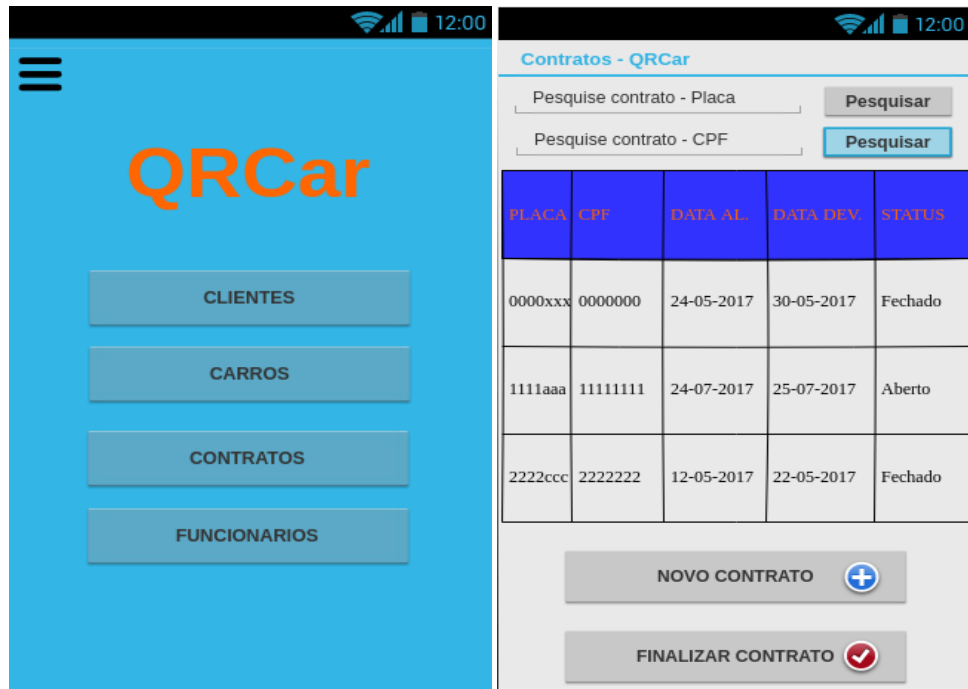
12:00

QRCar

CLIENTES

CARROS

CONTRATOS

FUNCIONARIOS

12:00

Contratos - QRCar

Pesquise contrato - Placa

Pesquisar

Pesquise contrato - CPF

Pesquisar

| PLACA | CPF | DATA AL. | DATA DEV. | STATUS |
|---|---|---|---|---|
| 0000xxx | 0000000 | 24-05-2017 | 30-05-2017 | Fechado |
| 1111aaa | 11111111 | 24-07-2017 | 25-07-2017 | Aberto |
| 2222ccc | 2222222 | 12-05-2017 | 22-05-2017 | Fechado |

NOVO CONTRATO

FINALIZAR CONTRATO